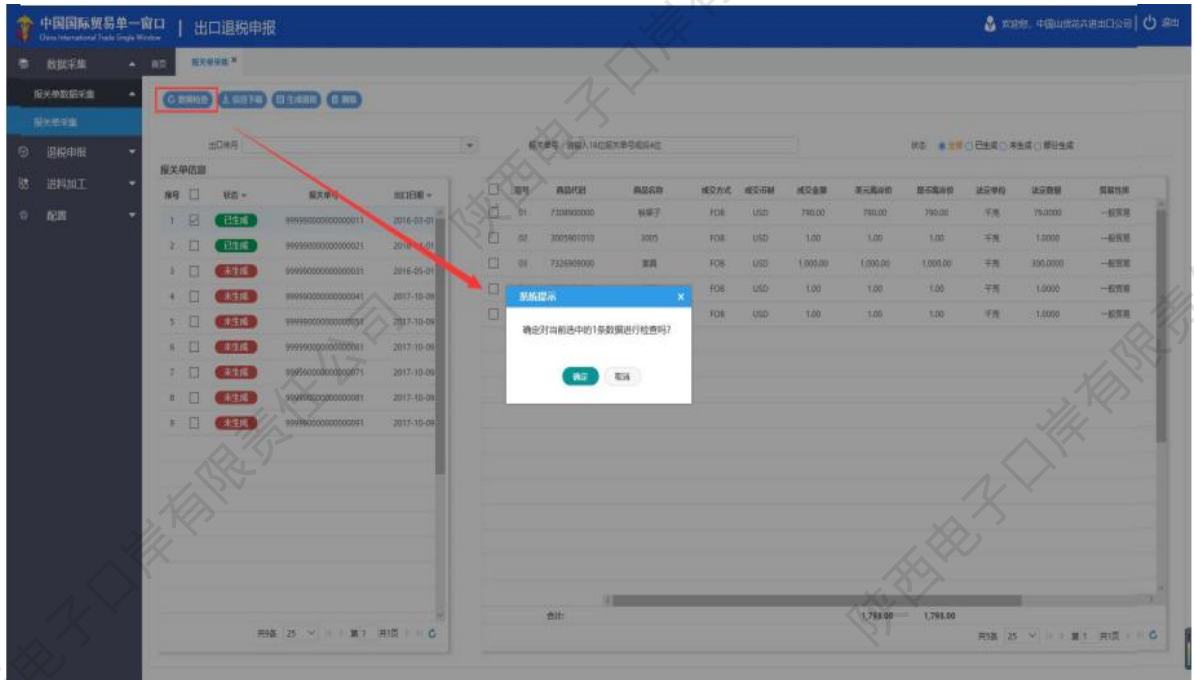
中国国际贸易单一窗口 China International Trade Single Window | 出口退税申报

欢迎您，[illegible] | 退出

数据采集
报关单数据采集
报关单采集
退税申报
进料加工
配置

首页 | 报关单采集 ×

数据检查 | 信息下载 | 生成明细 | 删除

出口岸号
报关单号 请输入18位报关单号或后4位
状态 全部 已生成 未生成 部分生成

报关单信息

| 序号 | | 状态 | 报关单号 | 出口日期 |
|---|---|---|---|---|
| 1 | ☑ | 已生成 | 999990000000000011 | 2016-03-01 |
| 2 | ☐ | 已生成 | 999990000000000021 | 2016-03-01 |
| 3 | ☐ | 未生成 | 999990000000000031 | 2016-05-01 |
| 4 | ☐ | 未生成 | 999990000000000041 | 2017-10-09 |
| 5 | ☐ | 未生成 | 999990000000000051 | 2017-10-09 |
| 6 | ☐ | 未生成 | 999990000000000061 | 2017-10-09 |
| 7 | ☐ | 未生成 | 999990000000000071 | 2017-10-09 |
| 8 | ☐ | 未生成 | 999990000000000081 | 2017-10-09 |
| 9 | ☐ | 未生成 | 999990000000000091 | 2017-10-09 |

共9条 25 第1 共1页

| | 项号 | 商品代码 | 商品名称 | 成交方式 | 成交币制 | 成交金额 | 美元离岸价 | 显示离岸价 | 法定单位 | 法定数量 | 贸易性质 |
|---|---|---|---|---|---|---|---|---|---|---|---|
| ☐ | 01 | 7308900000 | 板梯子 | FOB | USD | 790.00 | 790.00 | 790.00 | 千克 | 79.0000 | 一般贸易 |
| ☐ | 02 | 3005901010 | 3005 | FOB | USD | 1.00 | 1.00 | 1.00 | 千克 | 1.0000 | 一般贸易 |
| ☐ | 03 | 7326909000 | 束具 | FOB | USD | 1,000.00 | 1,000.00 | 1,000.00 | 千克 | 300.0000 | 一般贸易 |
| ☐ | | | | FOB | USD | 1.00 | 1.00 | 1.00 | 千克 | 1.0000 | 一般贸易 |
| ☐ | | | | FOB | USD | 1.00 | 1.00 | 1.00 | 千克 | 1.0000 | 一般贸易 |

合计: 1,793.00 1,793.00

共5条 25 第1 共1页

系统提示 ×
确定对当前选中的1条数据进行检查吗?
确定 取消

陕西电子口岸有限责任公司